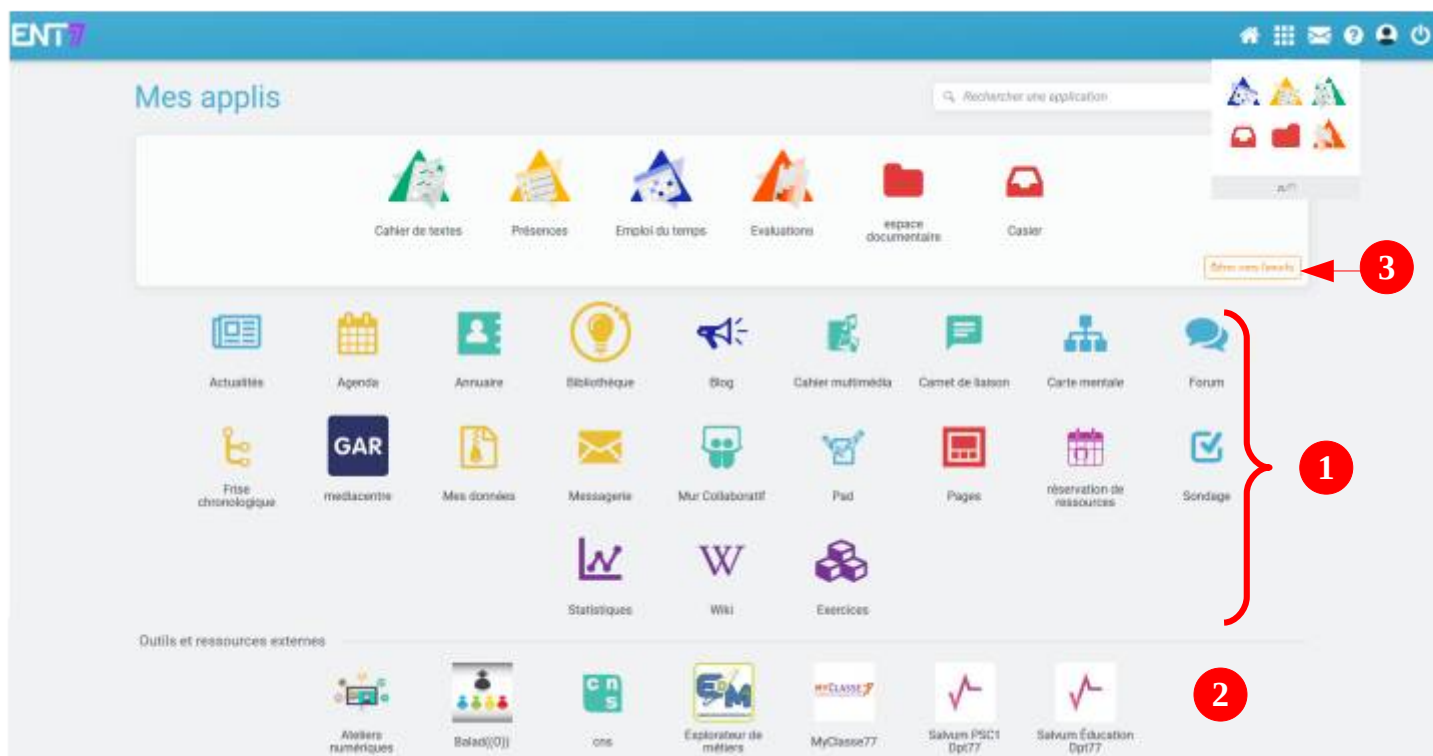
ENT77

Mes applis

Rechercher une application

Cahier de textes Présences Emploi du temps Evaluations espace documentaire Casier

Gérer mes favoris

3

Actualités Agenda Annuaire Bibliothèque Blog Cahier multimédia Carnet de liaison Carte mentale Forum

Frise chronologique GAR mediacentre Mes données Messagerie Mur Collaboratif Pad Pages réservation de ressources Sondage

Statistiques Wiki Exercices

1

Outils et ressources externes

Ateliers numériques Balad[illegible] cns Explorateur de métiers MyClasse77 Salvum PSC1 Dpt77 Salvum Éducation Dpt77

2